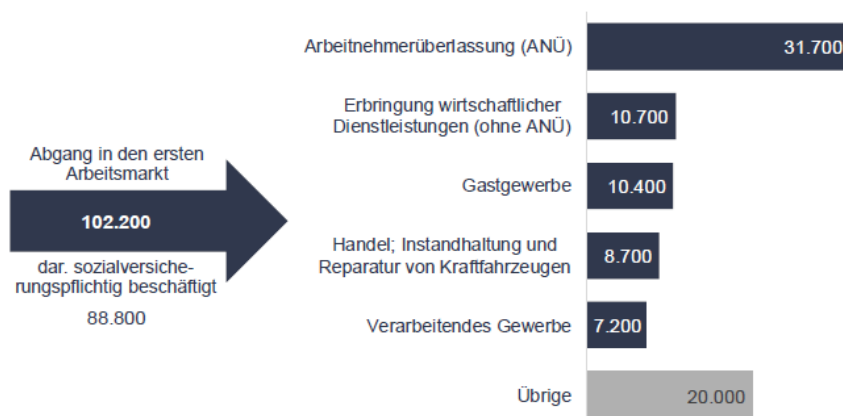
Abgang in den ersten Arbeitsmarkt

102.200

dar. sozialversicherungspflichtig beschäftigt

88.800

Arbeitnehmerüberlassung (ANÜ) 31.700

Erbringung wirtschaftlicher Dienstleistungen (ohne ANÜ) 10.700

Gastgewerbe 10.400

Handel; Instandhaltung und Reparatur von Kraftfahrzeugen 8.700

Verarbeitendes Gewerbe 7.200

Übrige 20.000